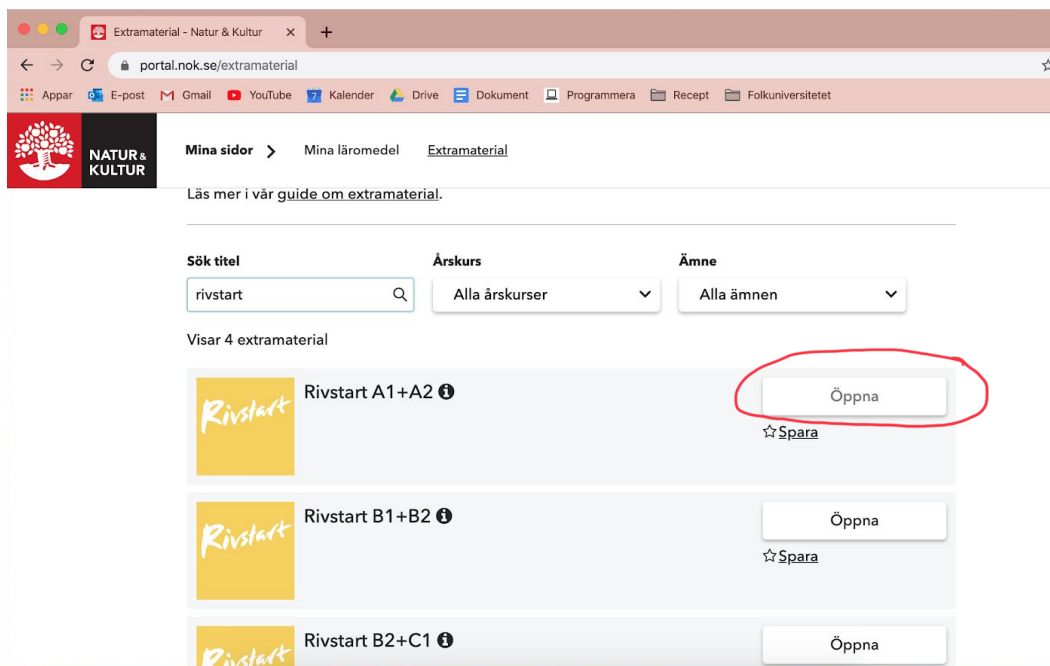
Extramaterial - Natur & Kultur ×
+
portal.nok.se/extramaterial
Appar E-post Gmail YouTube Kalender Drive Dokument Programmera Recept Folkuniversitetet

NATUR & KULTUR
Mina sidor > Mina läromedel Extramaterial

Läs mer i vår guide om extramaterial.

Sök titel
rivstart
Årskurs
Alla årskurser
Ämne
Alla ämnen

Visar 4 extramaterial

Rivstart
Rivstart A1+A2
Öppna
Spara

Rivstart
Rivstart B1+B2
Öppna
Spara

Rivstart
Rivstart B2+C1
Öppna